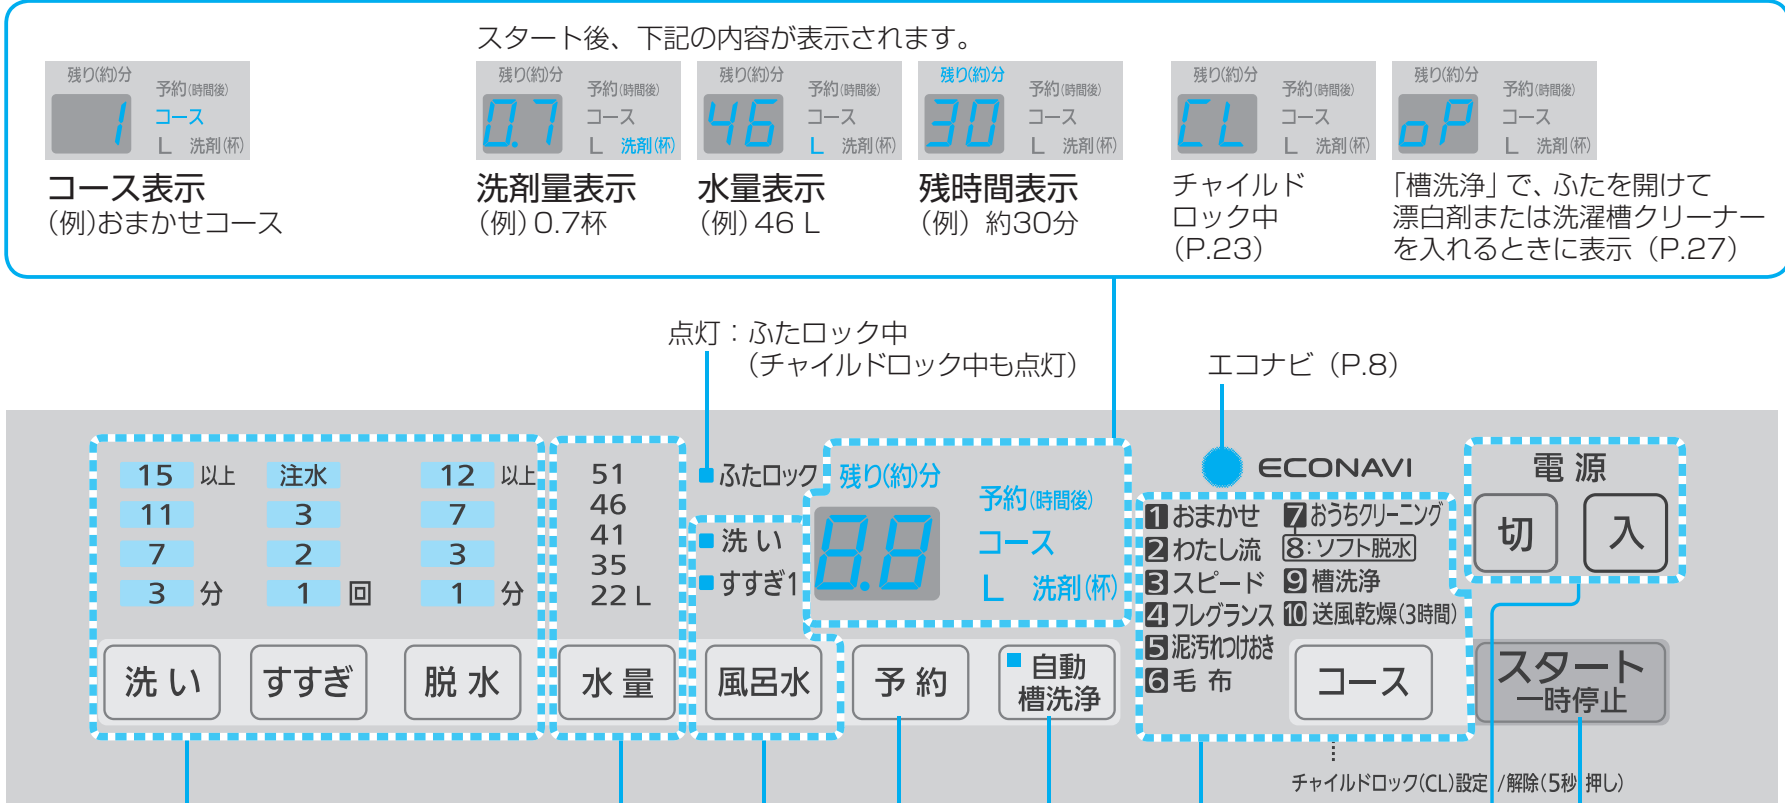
スタート後、下記の内容が表示されます。

残り(約)分 予約(時間後) コース L 洗剤(杯)
1
コース表示
(例)おまかせコース

残り(約)分 予約(時間後) コース L 洗剤(杯)
0.7
洗剤量表示
(例) 0.7杯

残り(約)分 予約(時間後) コース L 洗剤(杯)
46
水量表示
(例) 46 L

残り(約)分 予約(時間後) コース L 洗剤(杯)
30
残時間表示
(例) 約30分

残り(約)分 予約(時間後) コース L 洗剤(杯)
CL
チャイルド ロック中 (P.23)

残り(約)分 予約(時間後) コース L 洗剤(杯)
oP
「槽洗浄」で、ふたを開けて漂白剤または洗濯槽クリーナーを入れるときに表示 (P.27)

点灯：ふたロック中 (チャイルドロック中も点灯)

エコナビ (P.8)

| 15 以上 | 注水 | 12 以上 |
|---|---|---|
| 11 | 3 | 7 |
| 7 | 2 | 3 |
| 3 分 | 1 回 | 1 分 |

51
46
41
35
22 L

ふたロック
洗い
すすぎ1

残り(約)分
予約(時間後)
コース
L 洗剤(杯)
8.8

ECONAVI

1 おまかせ
2 わたし流
3 スピード
4 フレグランス
5 泥汚れつけおき
6 毛布
7 おうちクリーニング
8: ソフト脱水
9 槽洗浄
10 送風乾燥(3時間)

電源
切
入

洗い
すすぎ
脱水
水量
風呂水
予約
自動 槽洗浄
コース
スタート 一時停止

チャイルドロック(CL)設定/解除(5秒押し)